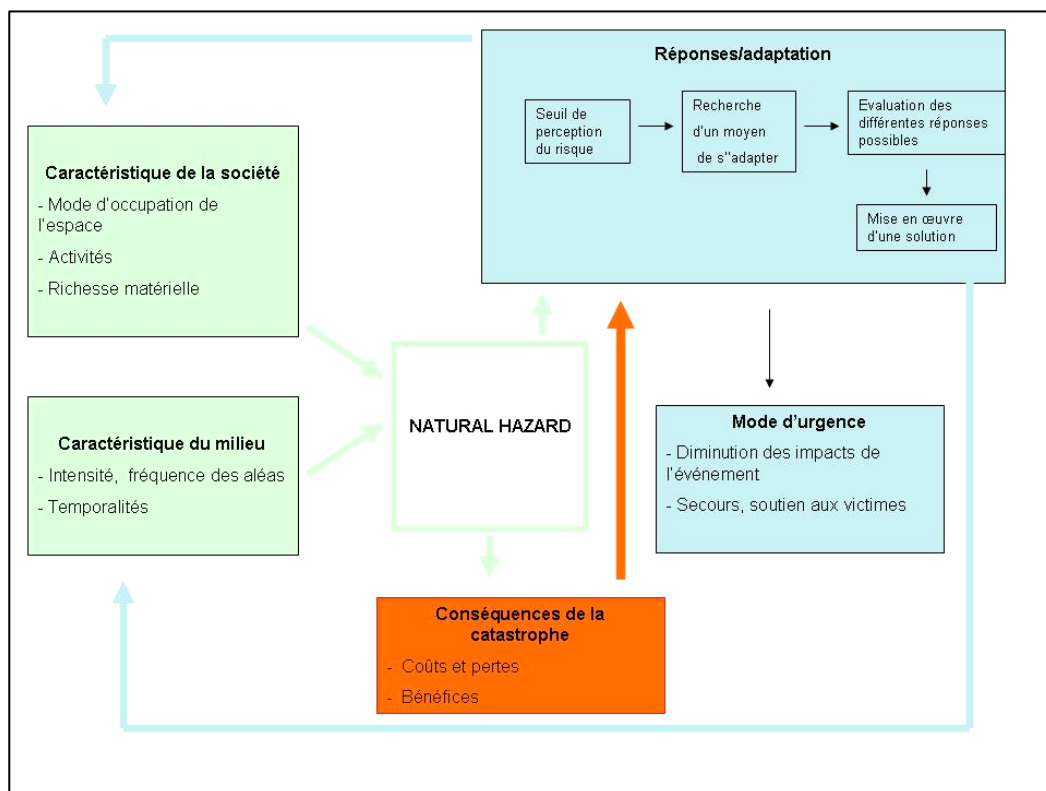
Réponses/adaptation

Seuil de perception du risque

Recherche d'un moyen de s''adapter

Evaluation des différentes réponses possibles

Mise en œuvre d'une solution

Caractéristique de la société

- Mode d'occupation de l'espace

- Activités

- Richesse matérielle

NATURAL HAZARD

Caractéristique du milieu

- Intensité, fréquence des aléas

- Temporalités

Mode d'urgence

- Diminution des impacts de l'événement

- Secours, soutien aux victimes

Conséquences de la catastrophe

- Coûts et pertes

- Bénéfices